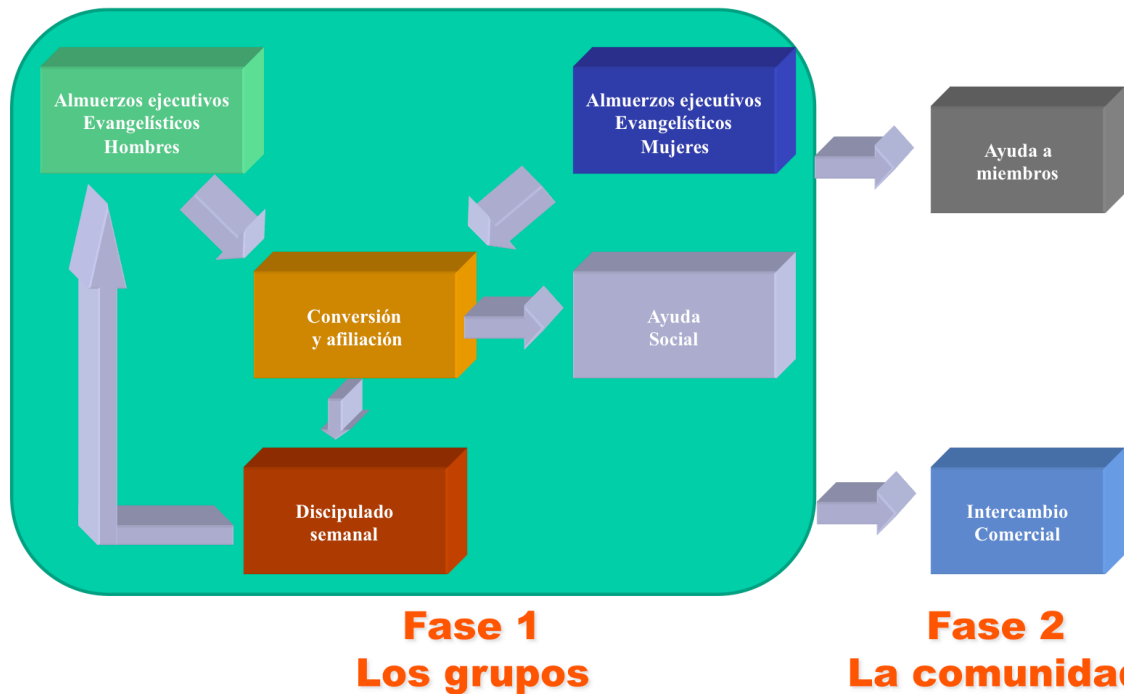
Almuerzos ejecutivos
Evangelísticos
Hombres

Almuerzos ejecutivos
Evangelísticos
Mujeres

Ayuda a
miembros

Conversión
y afiliación

Ayuda
Social

Discipulado
semanal

Intercambio
Comercial

Fase 1
Los grupos

Fase 2
La comunida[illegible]